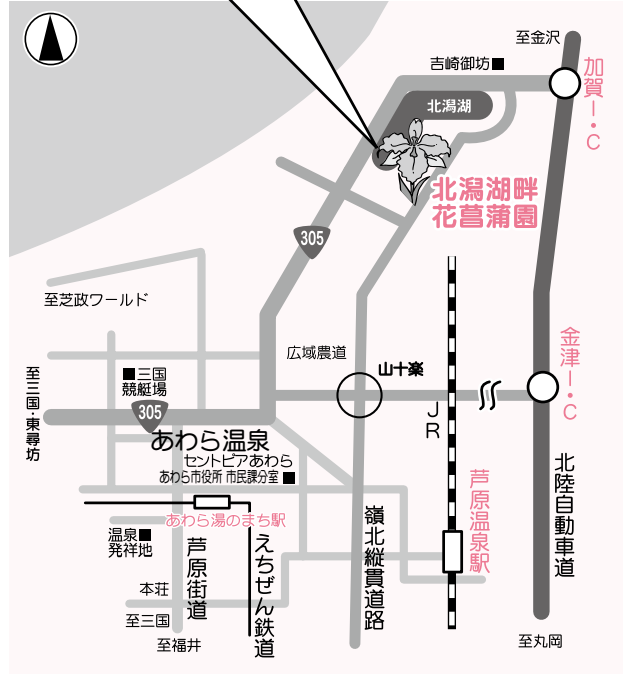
至金沢

吉崎御坊

加賀I・C

北潟湖

北潟湖畔
花菖蒲園

305

至芝政ワールド

広域農道

山十楽

金津I・C

至三国・東尋坊

三国
競艇場

305

JR

あわら温泉

セントピアあわら
あわら市役所 市民課分室

芦原温泉駅

北陸自動車道

あわら湯のまち駅

温泉
発祥地

芦原街道

えちぜん鉄道

嶺北縦貫道路

本荘

至三国

至福井

至丸岡